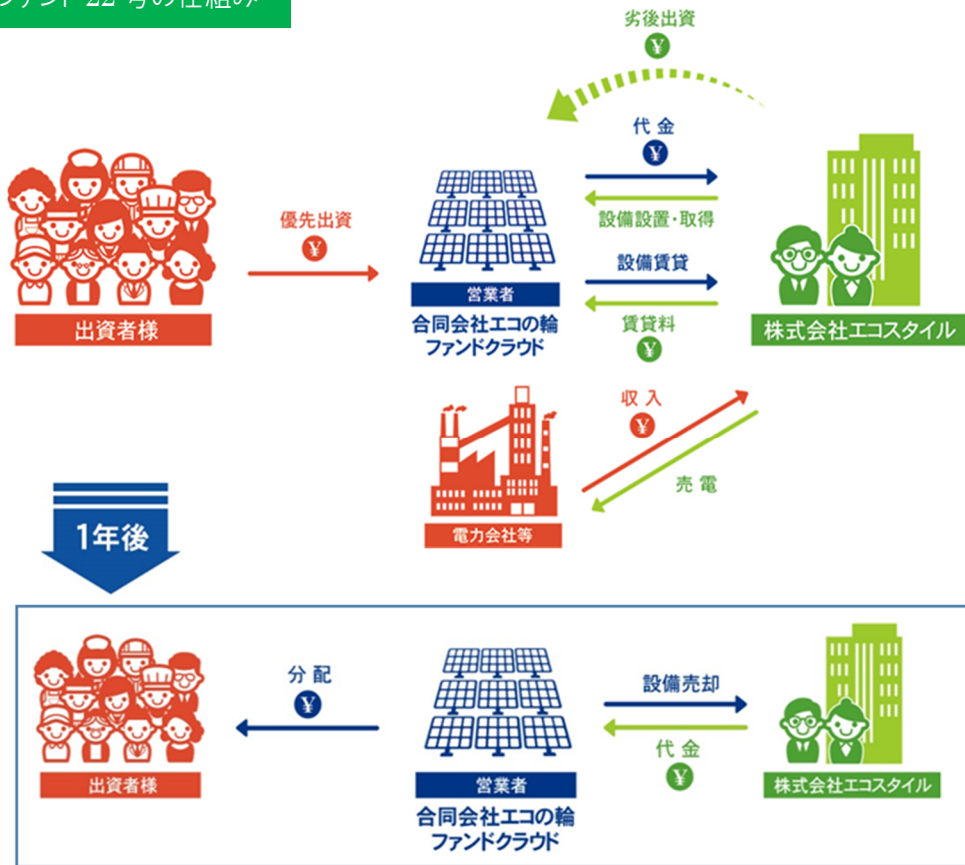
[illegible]ファンド 22 号の仕組み

劣後出資
¥

代金
¥

設備設置・取得

優先出資
¥

設備賃貸

営業者
合同会社エコの輪
ファンドクラウド

賃貸料
¥

出資者様

株式会社エコスタイル

収入
¥

売電

電力会社等

1年後

分配
¥

設備売却

代金
¥

出資者様

営業者
合同会社エコの輪
ファンドクラウド

株式会社エコスタイル